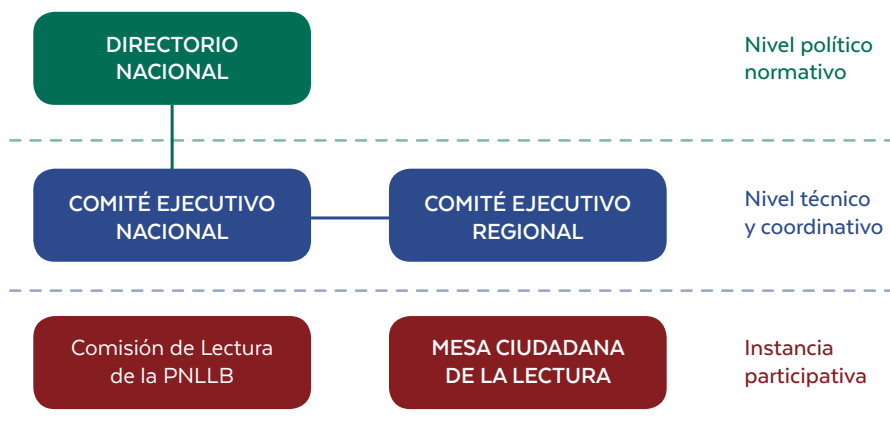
DIRECTORIO NACIONAL

Nivel político normativo

COMITÉ EJECUTIVO NACIONAL

COMITÉ EJECUTIVO REGIONAL

Nivel técnico y coordinativo

Comisión de Lectura de la PNLLB

MESA CIUDADANA DE LA LECTURA

Instancia participativa